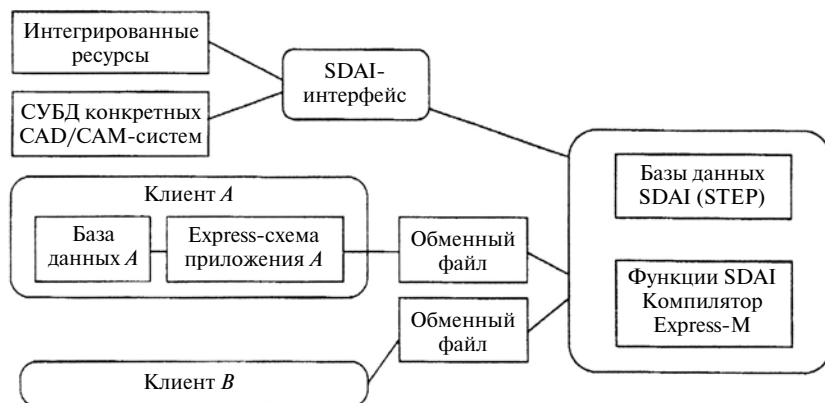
Интегрированные ресурсы

SDAI-интерфейс

СУБД конкретных CAD/CAM-систем

Клиент *A*

База данных *A*

Express-схема приложения *A*

Обменный файл

Базы данных SDAI (STEP)

Функции SDAI Компилятор Express-M

Обменный файл

Клиент *B*